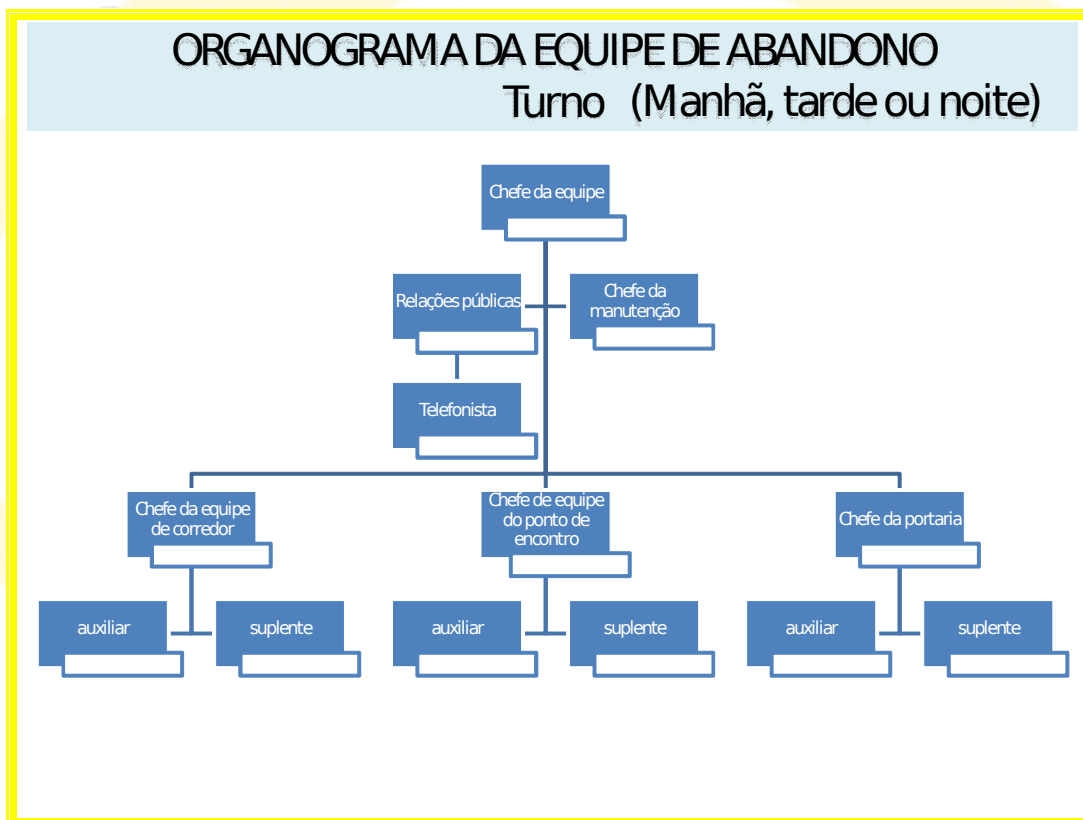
ORGANOGRAMA DA EQUIPE DE ABANDONO
Turno (Manhã, tarde ou noite)

Chefe da equipe

Relações públicas

Chefe da manutenção

Telefonista

Chefe da equipe de corredor

Chefe de equipe do ponto de encontro

Chefe da portaria

auxiliar

suplente

auxiliar

suplente

auxiliar

suplente